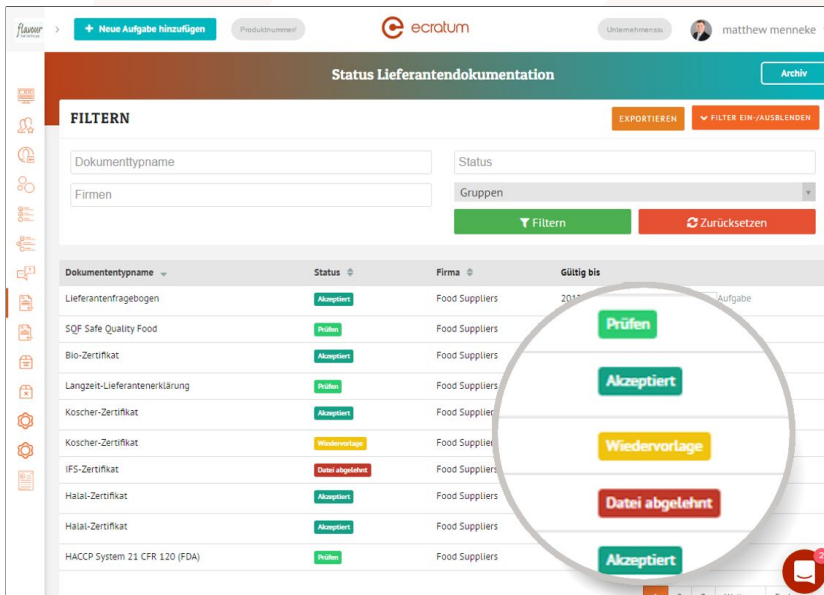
flavour

+ Neue Aufgabe hinzufügen

Produktnummer

ecratum

Unternehmensu

matthew menneke

Status Lieferantendokumentation

Archiv

FILTERN

EXPORTIEREN

FILTER EIN-/AUSBLENDEN

Dokumenttypname

Status

Firmen

Gruppen

Filtern

Zurücksetzen

| Dokumententypname | Status | Firma | Gültig bis |
|---|---|---|---|
| Lieferantenfragebogen | Akzeptiert | Food Suppliers | 201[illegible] Aufgabe |
| SQF Safe Quality Food | Prüfen | Food Suppliers | |
| Bio-Zertifikat | Akzeptiert | Food Suppliers | |
| Langzeit-Lieferantenerklärung | Prüfen | Food Suppliers | |
| Koscher-Zertifikat | Akzeptiert | Food Suppliers | |
| Koscher-Zertifikat | Wiedervorlage | Food Suppliers | |
| IFS-Zertifikat | Datei abgelehnt | Food Suppliers | |
| Halal-Zertifikat | Akzeptiert | Food Suppliers | |
| Halal-Zertifikat | Akzeptiert | Food Suppliers | |
| HACCP System 21 CFR 120 (FDA) | Prüfen | Food Suppliers | |

Prüfen

Akzeptiert

Wiedervorlage

Datei abgelehnt

Akzeptiert